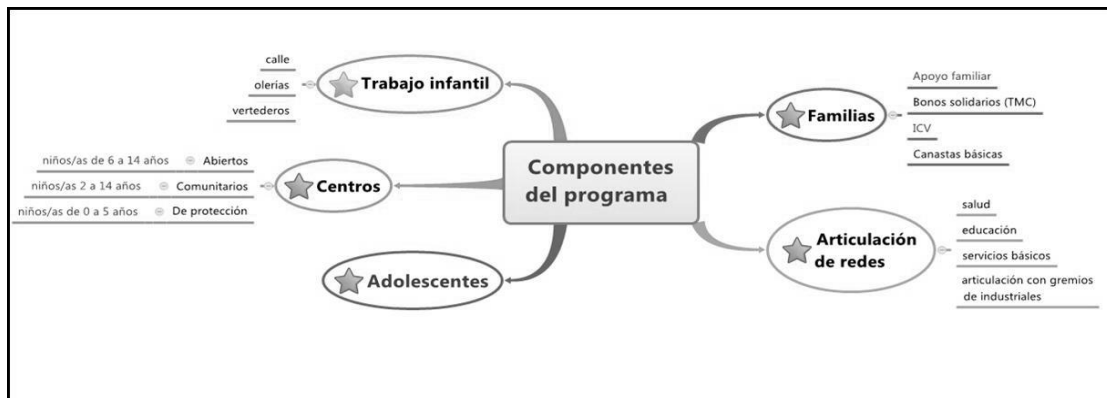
Componentes del programa

Trabajo infantil
calle
olerias
vertederos

Centros
Abiertos
niños/as de 6 a 14 años
Comunitarios
niños/as 2 a 14 años
De protección
niños/as de 0 a 5 años

Adolescentes

Familias
Apoyo familiar
Bonos solidarios (TMC)
ICV
Canastas básicas

Articulación de redes
salud
educación
servicios básicos
articulación con gremios de industriales